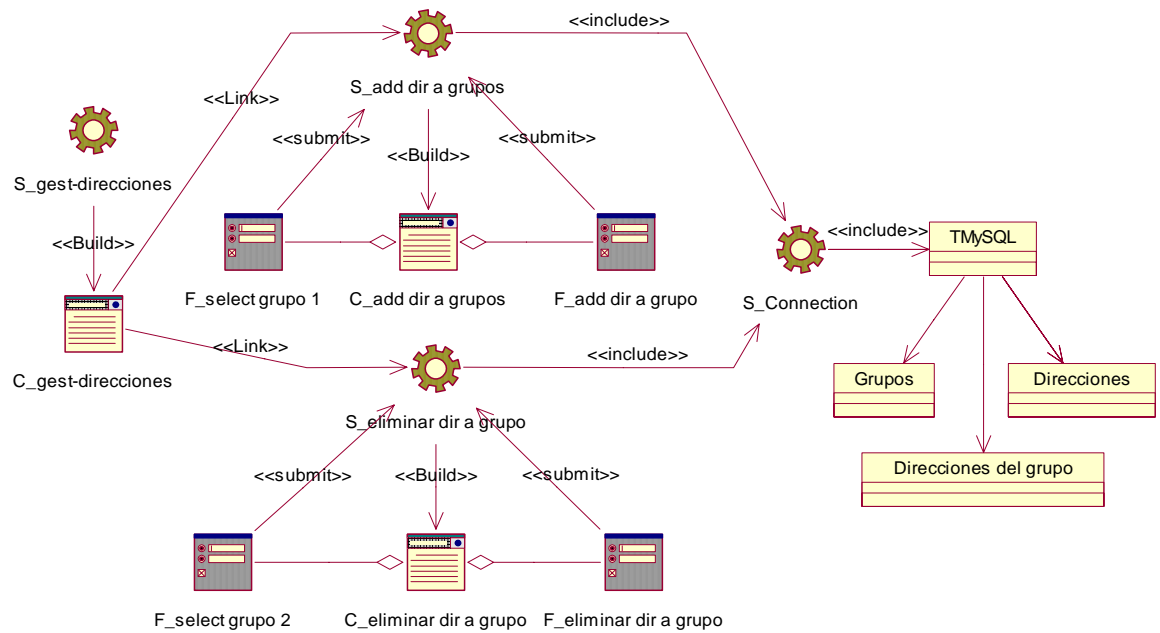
<<include>>

S_add dir a grupos

<<Link>>

<<submit>>

<<Build>>

<<submit>>

S_gest-direcciones

<<Build>>

<<include>>

TMySQL

F_select grupo 1

C_add dir a grupos

F_add dir a grupo

S_Connection

C_gest-direcciones

<<Link>>

<<include>>

Grupos

Direcciones

S_eliminar dir a grupo

Direcciones del grupo

<<submit>>

<<Build>>

<<submit>>

F_select grupo 2

C_eliminar dir a grupo

F_eliminar dir a grupo